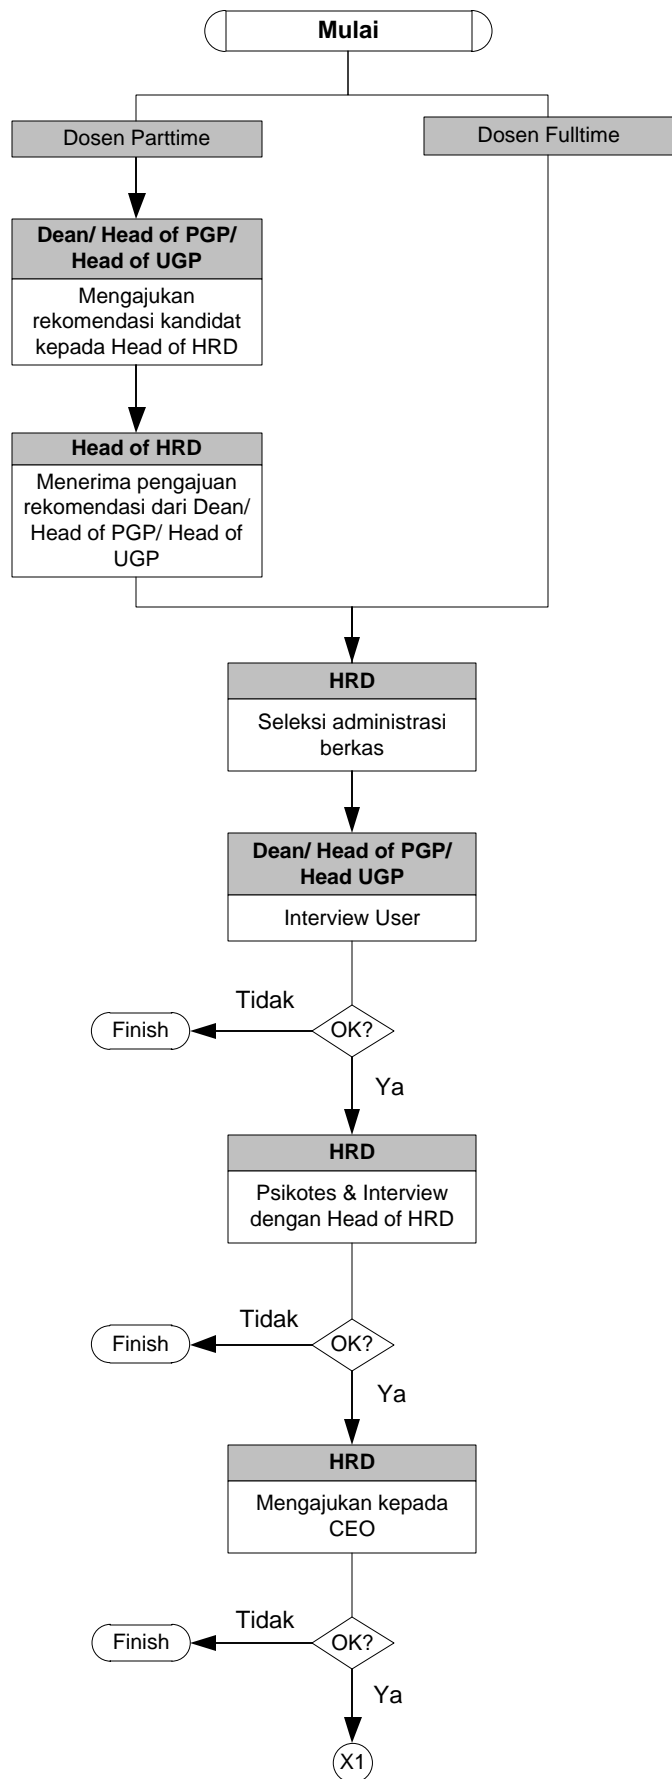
Mulai

Dosen Parttime

Dosen Fulltime

Dean/ Head of PGP/ Head of UGP

Mengajukan rekomendasi kandidat kepada Head of HRD

Head of HRD

Menerima pengajuan rekomendasi dari Dean/ Head of PGP/ Head of UGP

HRD

Seleksi administrasi berkas

Dean/ Head of PGP/ Head UGP

Interview User

Tidak

Finish

OK?

Ya

HRD

Psikotes & Interview dengan Head of HRD

Tidak

Finish

OK?

Ya

HRD

Mengajukan kepada CEO

Tidak

Finish

OK?

Ya

X1